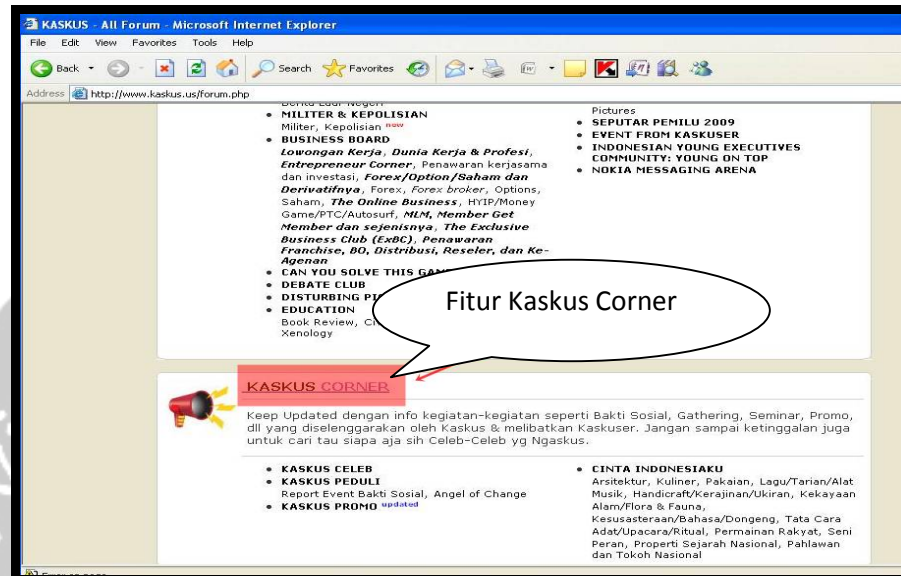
KASKUS - All Forum - Microsoft Internet Explorer

File Edit View Favorites Tools Help

Back Search Favorites

Address http://www.kaskus.us/forum.php

Berita Luar Negeri
• MILITER & KEPOLISIAN
Militer, Kepolisian new
• BUSINESS BOARD
Lowongan Kerja, Dunia Kerja & Profesi, Entrepreneur Corner, Penawaran kerjasama dan investasi, Forex/Option/Saham dan Derivatifnya, Forex, Forex broker, Options, Saham, The Online Business, HYIP/Money Game/PTC/Autosurf, MLM, Member Get Member dan sejenisnya, The Exclusive Business Club (ExBC), Penawaran Franchise, BO, Distribusi, Reseler, dan Ke-Agenan
• CAN YOU SOLVE THIS GAM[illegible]
• DEBATE CLUB
• DISTURBING PI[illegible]
• EDUCATION
Book Review, Ci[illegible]
Xenology

Pictures
• SEPUTAR PEMILU 2009
• EVENT FROM KASKUSER
• INDONESIAN YOUNG EXECUTIVES COMMUNITY: YOUNG ON TOP
• NOKIA MESSAGING ARENA

Fitur Kaskus Corner

KASKUS CORNER

Keep Updated dengan info kegiatan-kegiatan seperti Bakti Sosial, Gathering, Seminar, Promo, dll yang diselenggarakan oleh Kaskus & melibatkan Kaskuser. Jangan sampai ketinggalan juga untuk cari tau siapa aja sih Celeb-Celeb yg Ngaskus.

• KASKUS CELEB
• KASKUS PEDULI
Report Event Bakti Sosial, Angel of Change
• KASKUS PROMO updated

• CINTA INDONESIAKU
Arsitektur, Kuliner, Pakaian, Lagu/Tarian/Alat Musik, Handicraft/Kerajinan/Ukiran, Kekayaan Alam/Flora & Fauna, Kesusasteraan/Bahasa/Dongeng, Tata Cara Adat/Upacara/Ritual, Permainan Rakyat, Seni Peran, Properti Sejarah Nasional, Pahlawan dan Tokoh Nasional